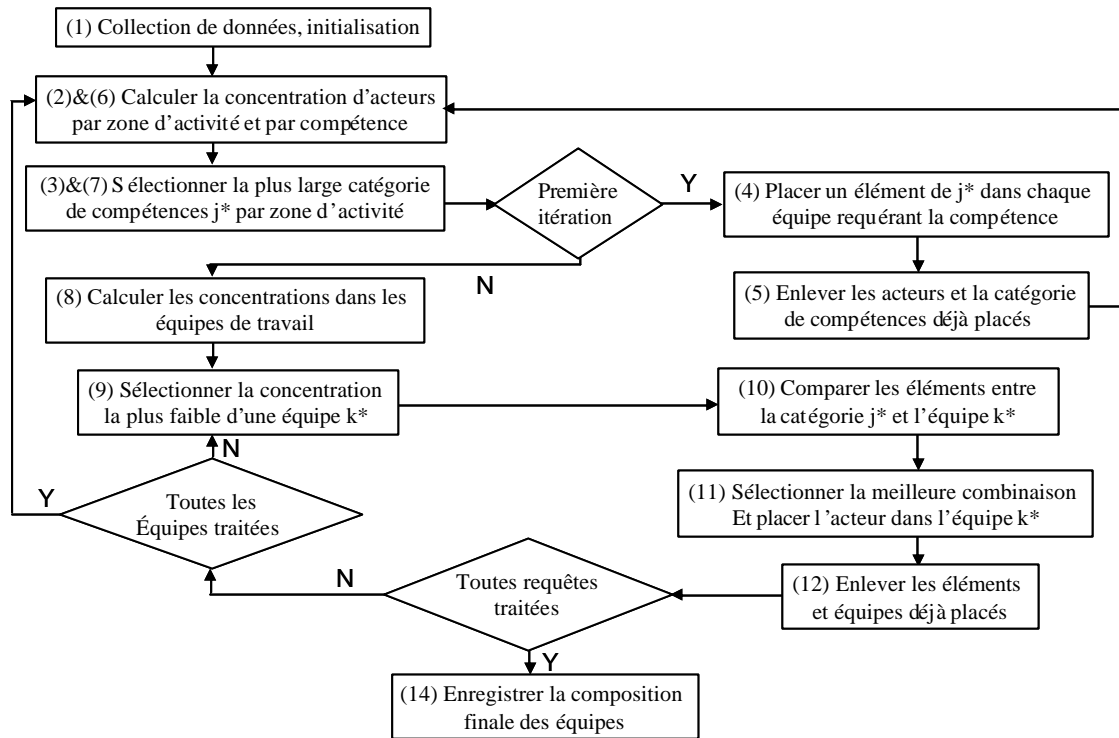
(1) Collection de données, initialisation

(2)&(6) Calculer la concentration d'acteurs par zone d'activité et par compétence

(3)&(7) S électionner la plus large catégorie de compétences j* par zone d'activité

Première itération

Y

(4) Placer un élément de j* dans chaque équipe requérant la compétence

N

(5) Enlever les acteurs et la catégorie de compétences déjà placés

(8) Calculer les concentrations dans les équipes de travail

(9) Sélectionner la concentration la plus faible d'une équipe k*

(10) Comparer les éléments entre la catégorie j* et l'équipe k*

N

Y

Toutes les Équipes traitées

(11) Sélectionner la meilleure combinaison Et placer l'acteur dans l'équipe k*

N

Toutes requêtes traitées

(12) Enlever les éléments et équipes déjà placés

Y

(14) Enregistrer la composition finale des équipes